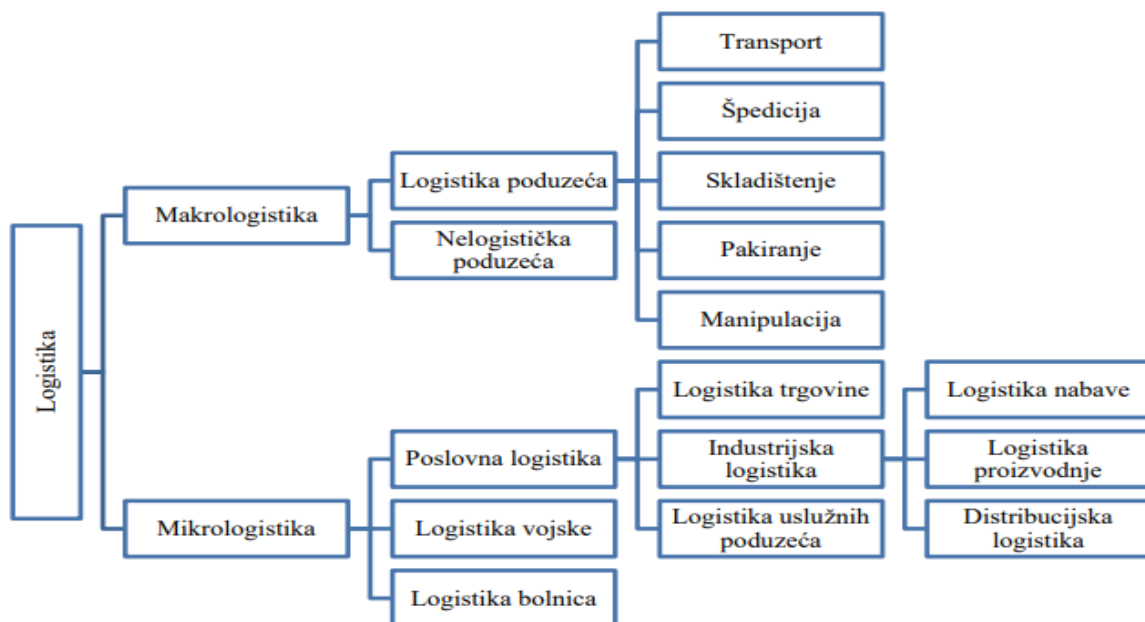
Logistika

Makrologistika

Logistika poduzeća

Nelogistička poduzeća

Transport

Špedicija

Skladištenje

Pakiranje

Manipulacija

Mikrologistika

Poslovna logistika

Logistika vojske

Logistika bolnica

Logistika trgovine

Industrijska logistika

Logistika uslužnih poduzeća

Logistika nabave

Logistika proizvodnje

Distribucijska logistika